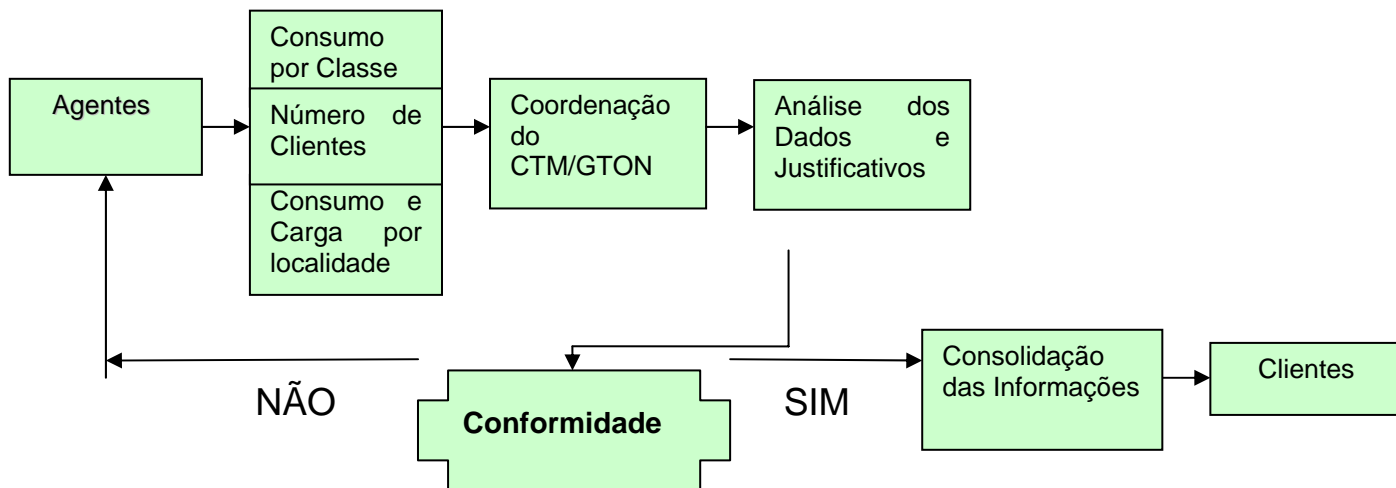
Agentes

Consumo por Classe

Número de Clientes

Consumo e Carga por localidade

Coordenação do CTM/GTON

Análise dos Dados e Justificativos

NÃO

Conformidade

SIM

Consolidação das Informações

Clientes